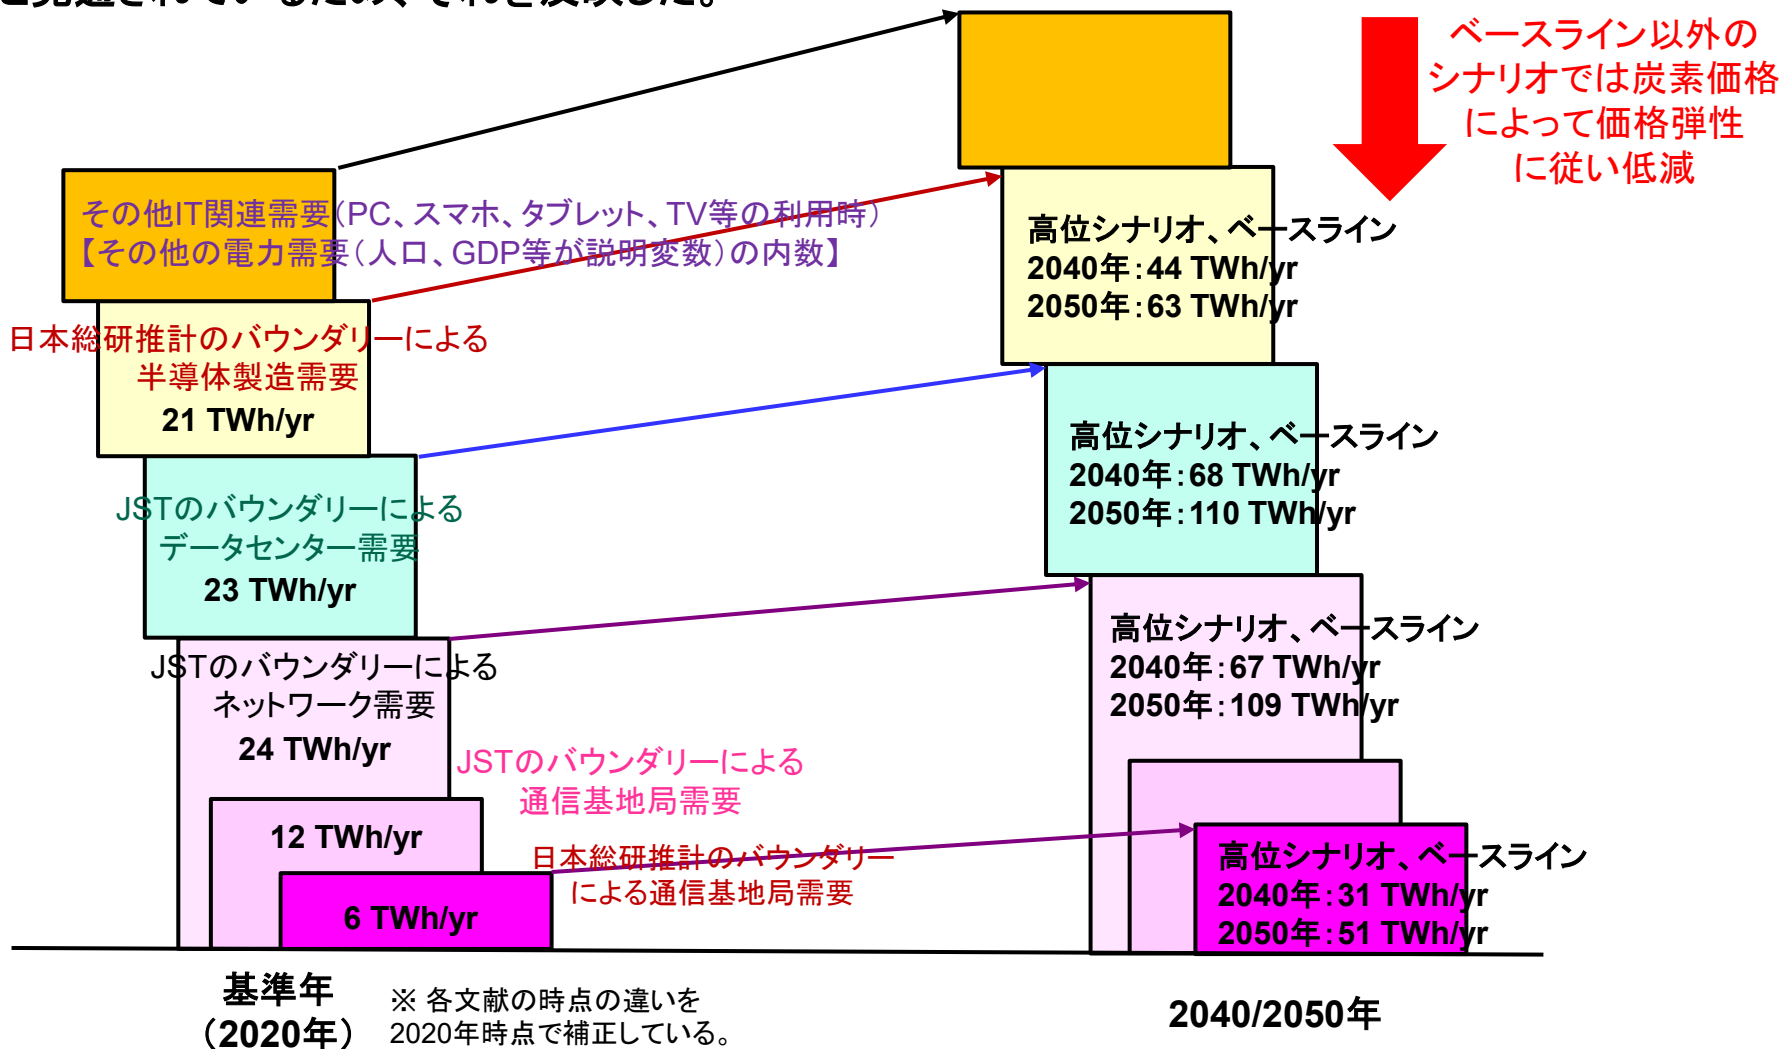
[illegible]

ベースライン以外のシナリオでは炭素価格によって価格弾性に従い低減

その他IT関連需要(PC、スマホ、タブレット、TV等の利用時)
【その他の電力需要(人口、GDP等が説明変数)の内数】

日本総研推計のバウンダリーによる半導体製造需要
21 TWh/yr

高位シナリオ、ベースライン
2040年:44 TWh/yr
2050年:63 TWh/yr

JSTのバウンダリーによるデータセンター需要
23 TWh/yr

高位シナリオ、ベースライン
2040年:68 TWh/yr
2050年:110 TWh/yr

JSTのバウンダリーによるネットワーク需要
24 TWh/yr

高位シナリオ、ベースライン
2040年:67 TWh/yr
2050年:109 TWh/yr

JSTのバウンダリーによる通信基地局需要
12 TWh/yr

日本総研推計のバウンダリーによる通信基地局需要
6 TWh/yr

高位シナリオ、ベースライン
2040年:31 TWh/yr
2050年:51 TWh/yr

基準年
(2020年)

※ 各文献の時点の違いを2020年時点で補正している。

2040/2050年